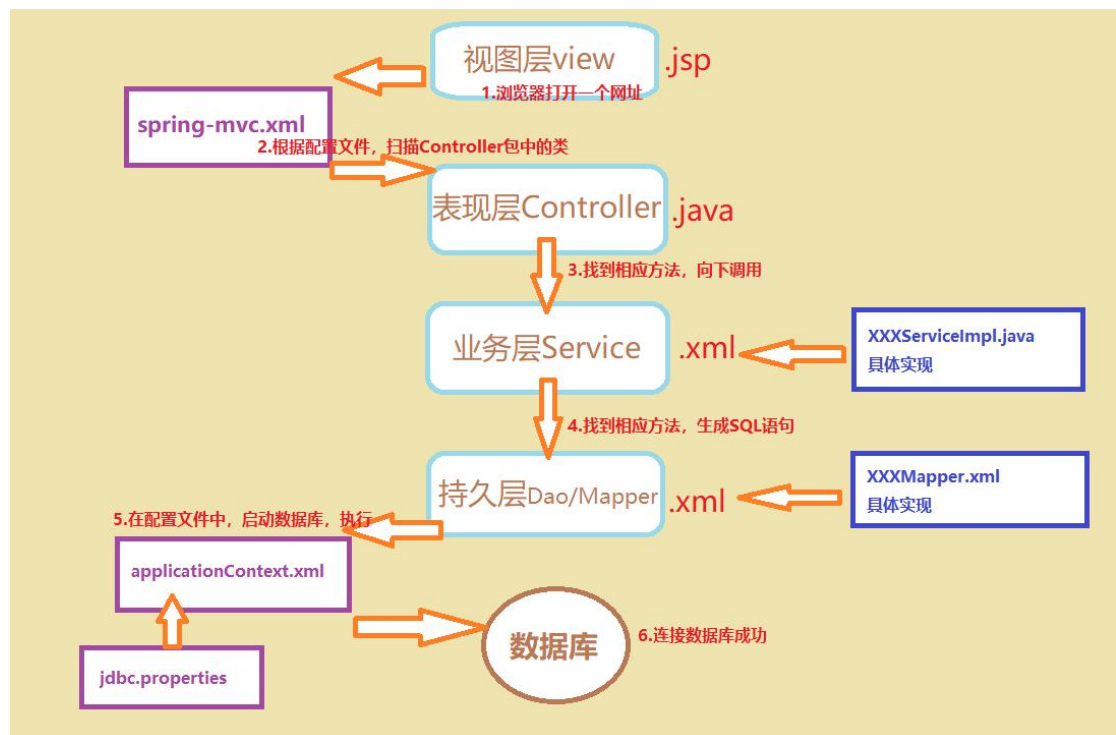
视图层view .jsp

1.浏览器打开一个网址

spring-mvc.xml

2.根据配置文件，扫描Controller包中的类

表现层Controller .java

3.找到相应方法，向下调用

业务层Service .xml

XXXServiceImpl.java
具体实现

4.找到相应方法，生成SQL语句

持久层Dao/Mapper .xml

XXXMapper.xml
具体实现

5.在配置文件中，启动数据库，执行

applicationContext.xml

jdbc.properties

数据库

6.连接数据库成功